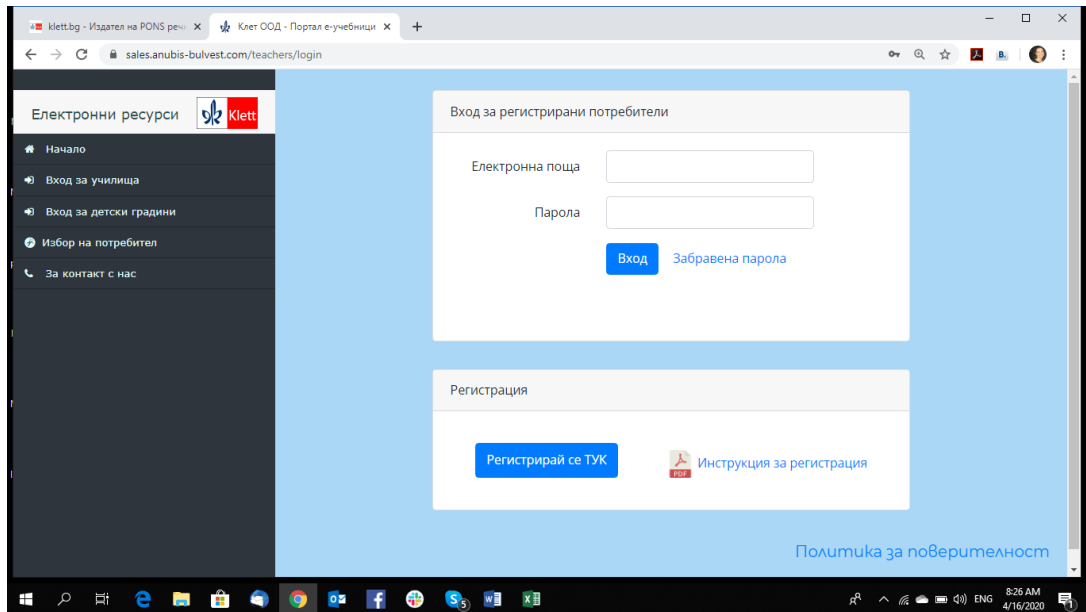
klett.bg - Издател на PONS реч ×
Клет ООД - Портал е-учебници ×
+

sales.anubis-bulvest.com/teachers/login

Електронни ресурси Klett

Начало
Вход за училища
Вход за детски градини
Избор на потребител
За контакт с нас

Вход за регистрирани потребители

Електронна поща

Парола

Вход
Забравена парола

Регистрация

Регистрирай се ТУК

PDF Инструкция за регистрация

Политика за поверителност

ENG
8:26 AM
4/16/2020